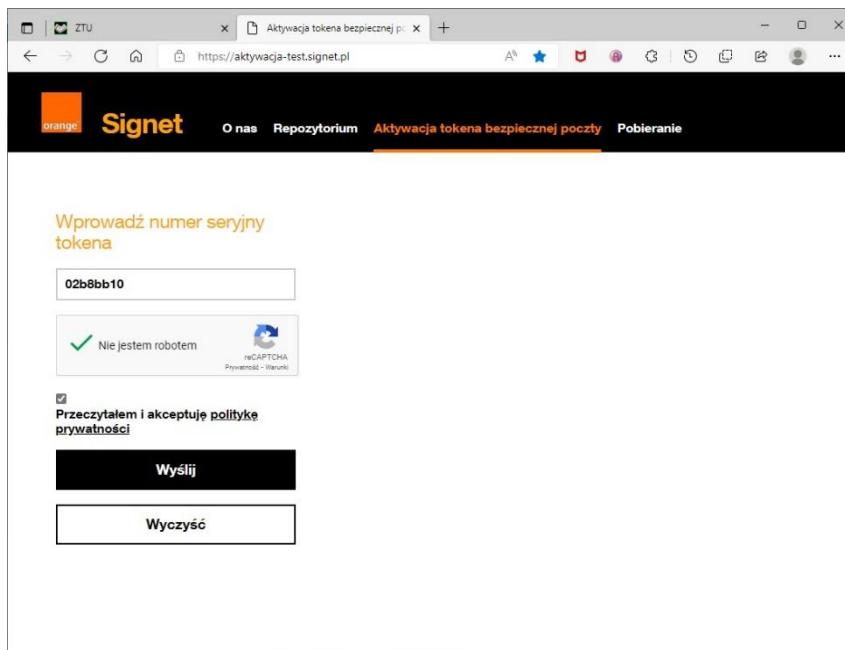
ZTU ×
Aktywacja tokena bezpiecznej pc ×
+

https://aktywacja-test.signet.pl

orange
Signet
O nas Repozytorium Aktywacja tokena bezpiecznej poczty Pobieranie

Wprowadź numer seryjny tokena

02b8bb10

Nie jestem robotem
reCAPTCHA
Prywatność - Warunki

Przeczytałem i akceptuję politykę prywatności

Wyślij

Wyczyść